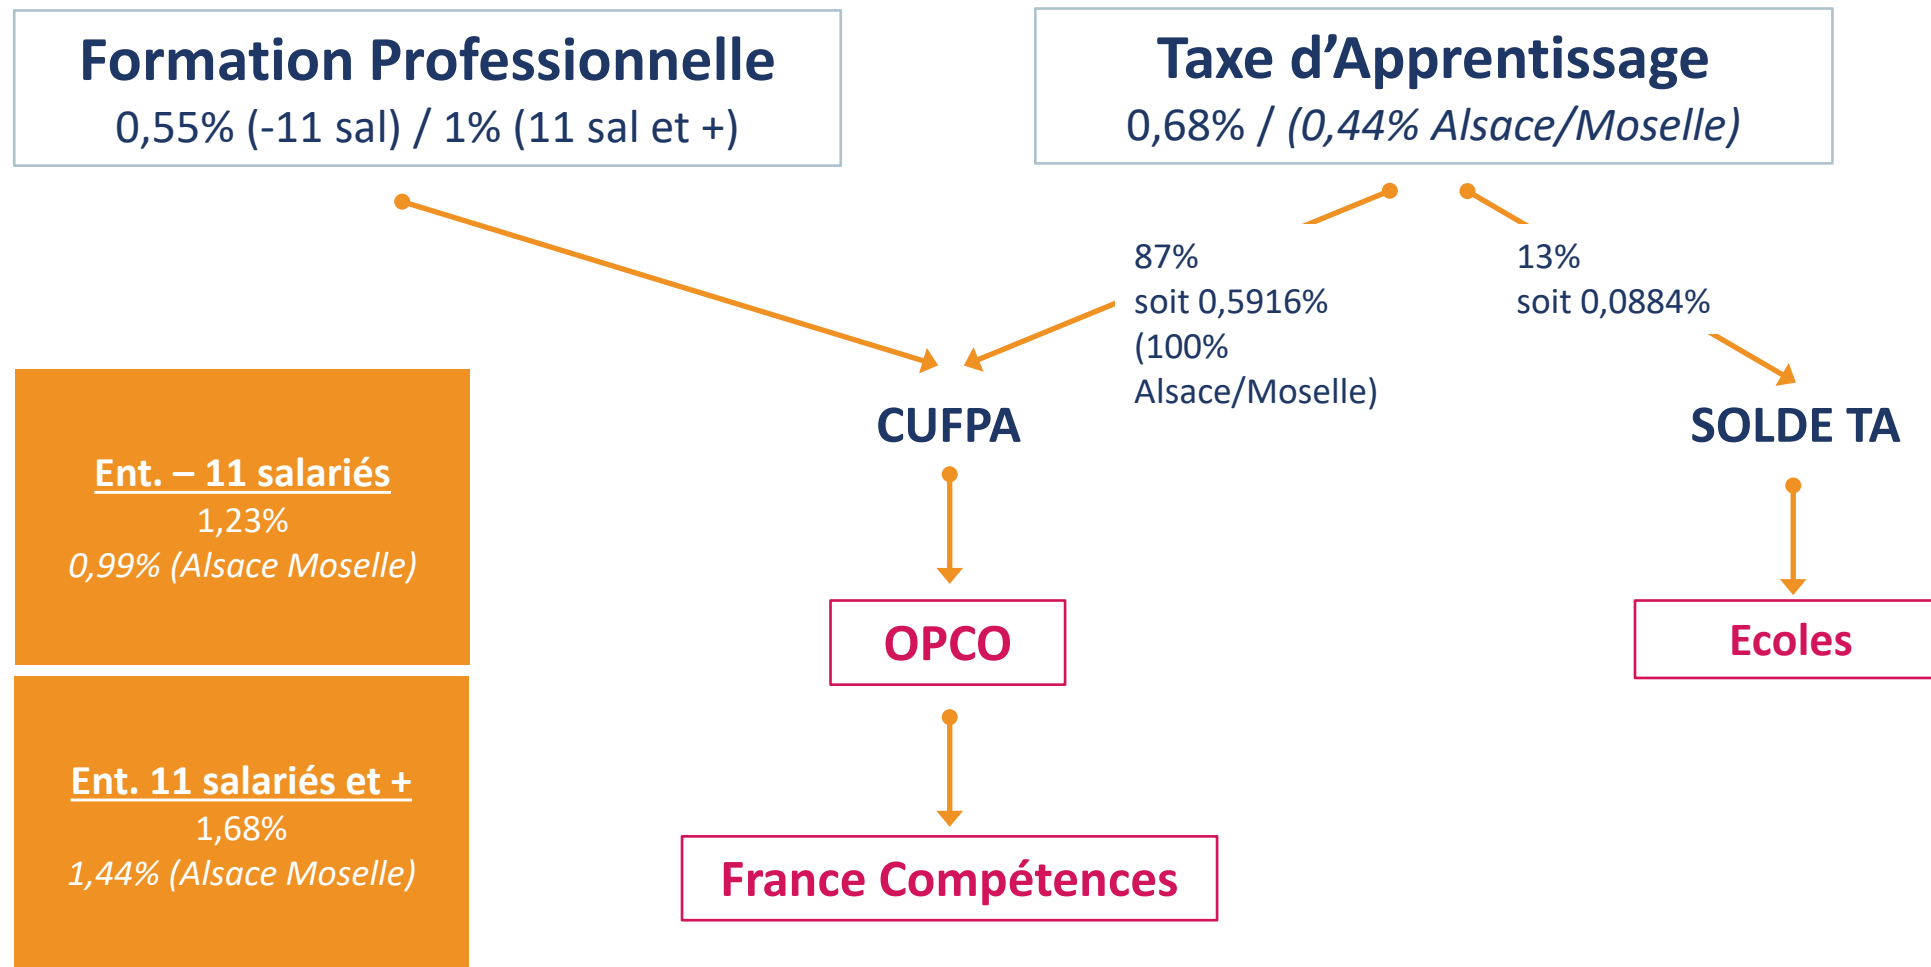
Formation Professionnelle
0,55% (-11 sal) / 1% (11 sal et +)

Taxe d'Apprentissage
0,68% / (0,44% Alsace/Moselle)

87%
soit 0,5916%
(100%
Alsace/Moselle)

13%
soit 0,0884%

Ent. – 11 salariés
1,23%
0,99% (Alsace Moselle)

Ent. 11 salariés et +
1,68%
1,44% (Alsace Moselle)

CUFPA

SOLDE TA

OPCO

Ecoles

France Compétences